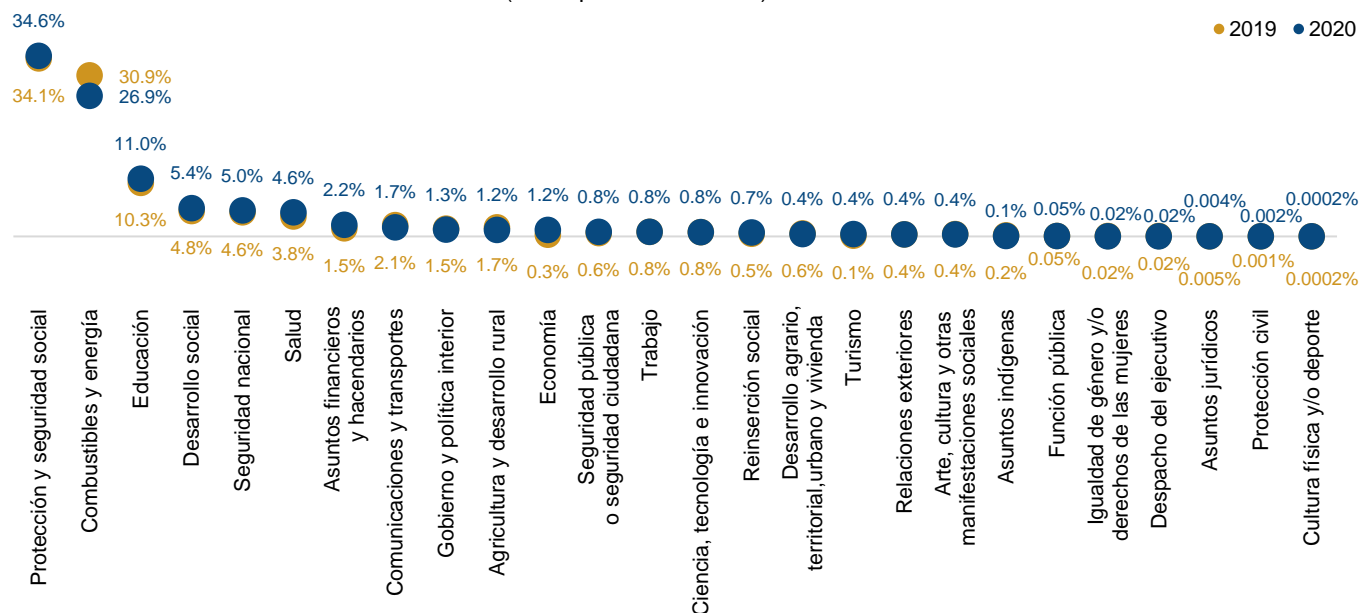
2019 2020

34.6%
34.1%
30.9%
26.9%
11.0%
10.3%
5.4%
4.8%
5.0%
4.6%
4.6%
3.8%
2.2%
1.5%
1.7%
2.1%
1.3%
1.5%
1.2%
1.7%
1.2%
0.3%
0.8%
0.6%
0.8%
0.8%
0.8%
0.8%
0.7%
0.5%
0.4%
0.6%
0.4%
0.1%
0.4%
0.4%
0.4%
0.4%
0.1%
0.2%
0.05%
0.05%
0.02%
0.02%
0.02%
0.02%
0.004%
0.005%
0.002%
0.001%
0.0002%
0.0002%

Protección y seguridad social
Combustibles y energía
Educación
Desarrollo social
Seguridad nacional
Salud
Asuntos financieros y hacendarios
Comunicaciones y transportes
Gobierno y política interior
Agricultura y desarrollo rural
Economía
Seguridad pública o seguridad ciudadana
Trabajo
Ciencia, tecnología e innovación
Reinserción social
Desarrollo agrario, territorial,urbano y vivienda
Turismo
Relaciones exteriores
Arte, cultura y otras manifestaciones sociales
Asuntos indígenas
Función pública
Igualdad de género y/o derechos de las mujeres
Despacho del ejecutivo
Asuntos jurídicos
Protección civil
Cultura física y/o deporte